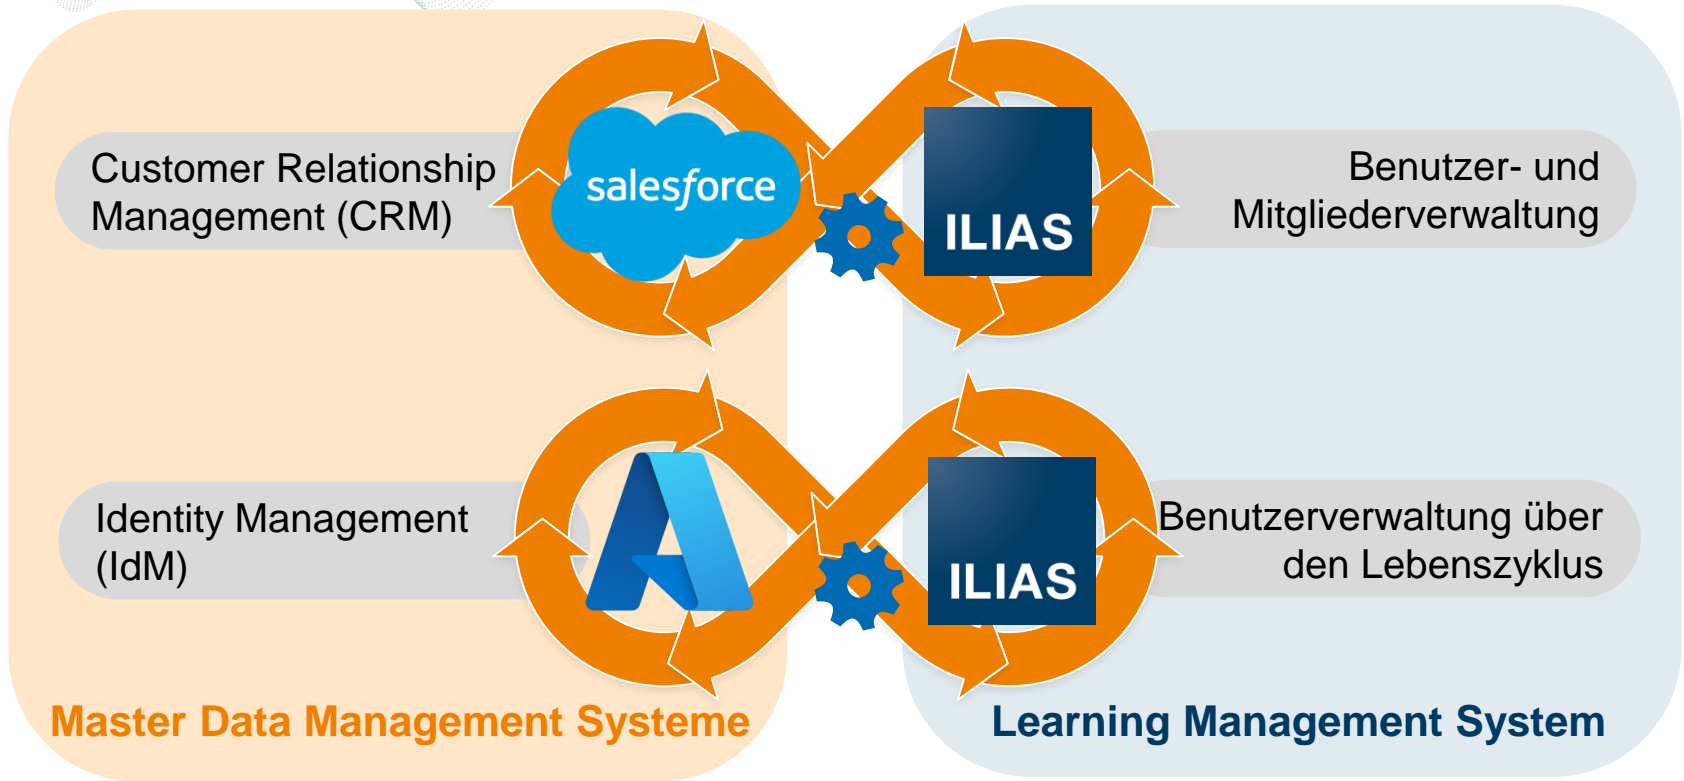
Customer Relationship Management (CRM)

salesforce

ILIAS

Benutzer- und Mitgliederverwaltung

Identity Management (IdM)

ILIAS

Benutzerverwaltung über den Lebenszyklus

Master Data Management Systeme

Learning Management System